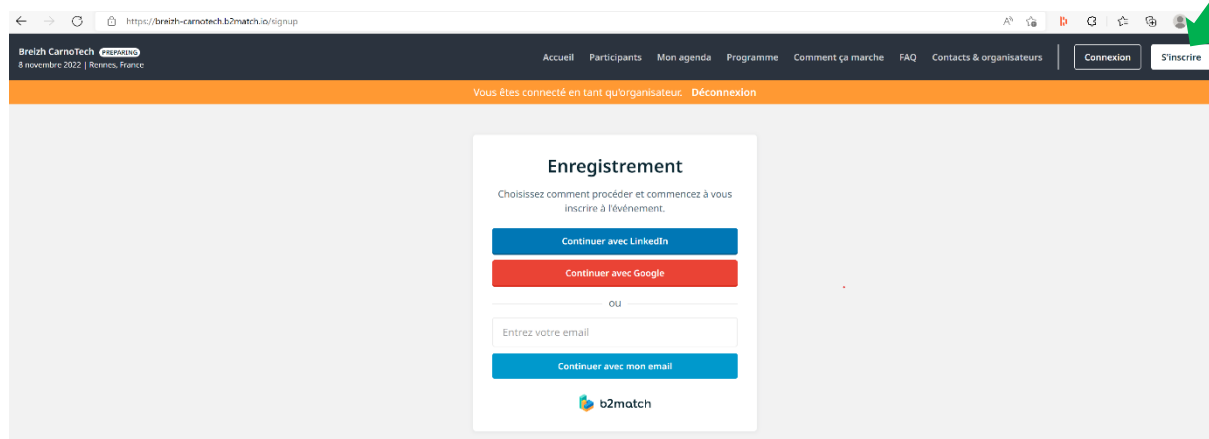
https://breizh-carnotech.b2match.io/signup

Breizh CarnoTech PREPARING
8 novembre 2022 | Rennes, France

Accueil Participants Mon agenda Programme Comment ça marche FAQ Contacts & organisateurs Connexion S'inscrire

Vous êtes connecté en tant qu'organisateur. Déconnexion

Enregistrement

Choisissez comment procéder et commencez à vous inscrire à l'événement.

Continuer avec LinkedIn

Continuer avec Google

ou

Entrez votre email

Continuer avec mon email

b2match